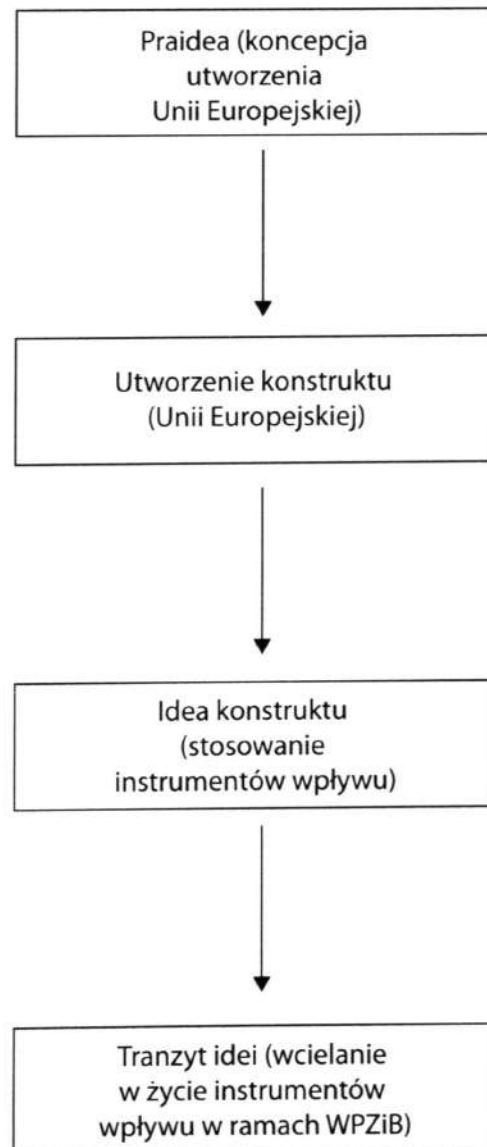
Praidea (koncepcja utworzenia Unii Europejskiej)

Utworzenie konstruktu (Unii Europejskiej)

Idea konstruktu (stosowanie instrumentów wpływu)

Tranzyt idei (wcielanie w życie instrumentów wpływu w ramach WPZiB)